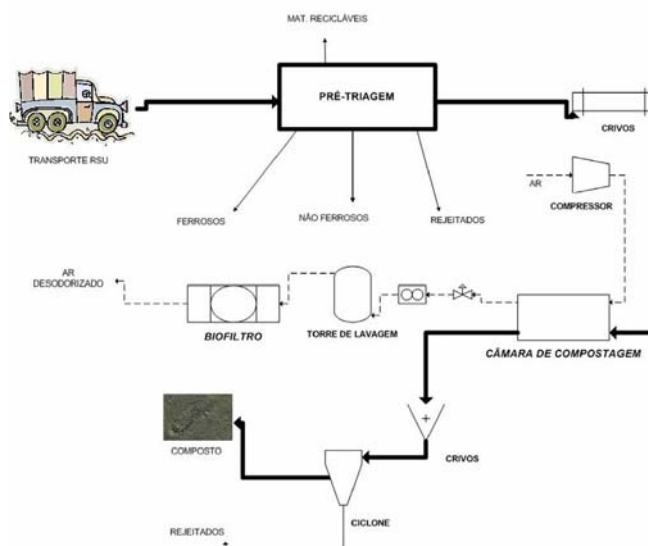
MAT. RECICLÁVEIS

PRÉ-TRIAGEM

CRIVOS

TRANSPORTE RSU

AR

COMPRESSOR

FERROSOS

NÃO FERROSOS

REJEITADOS

AR DESODORIZADO

BIOFILTRO

TORRE DE LAVAGEM

CÂMARA DE COMPOSTAGEM

COMPOSTO

CRIVOS

REJEITADOS

CICLONE